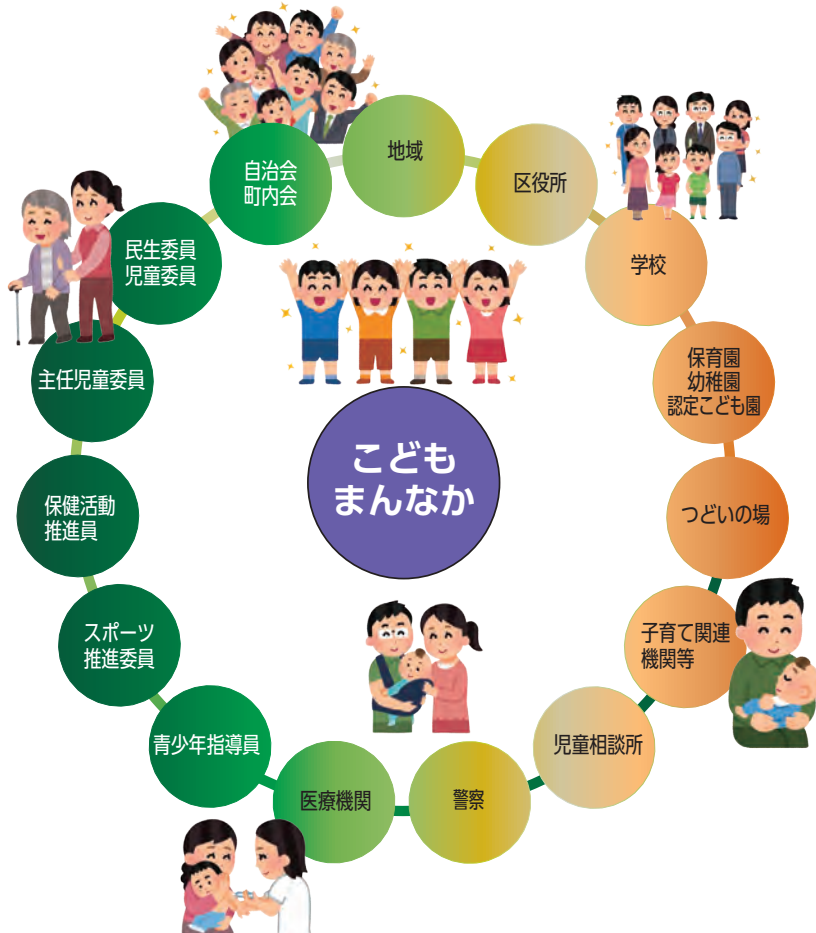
地域

区役所

学校

保育園
幼稚園
認定こども園

つどいの場

子育て関連
機関等

児童相談所

警察

医療機関

青少年指導員

スポーツ
推進委員

保健活動
推進員

主任児童委員

民生委員
児童委員

自治会
町内会

こども
まんなか